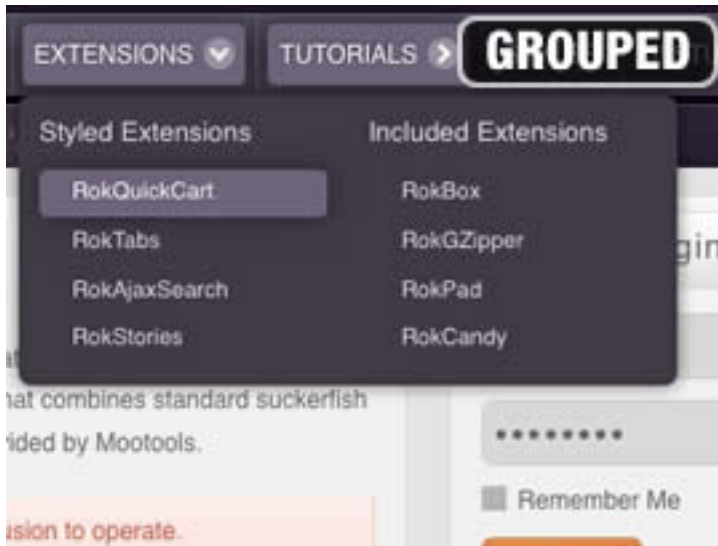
EXTENSIONS TUTORIALS GROUPED

Styled Extensions

RokQuickCart

RokTabs

RokAjaxSearch

RokStories

Included Extensions

RokBox

RokGZipper

RokPad

RokCandy

gin

at

hat combines standard suckerfish

rided by Mootools.

••••••••

Remember Me

ısion to operate.